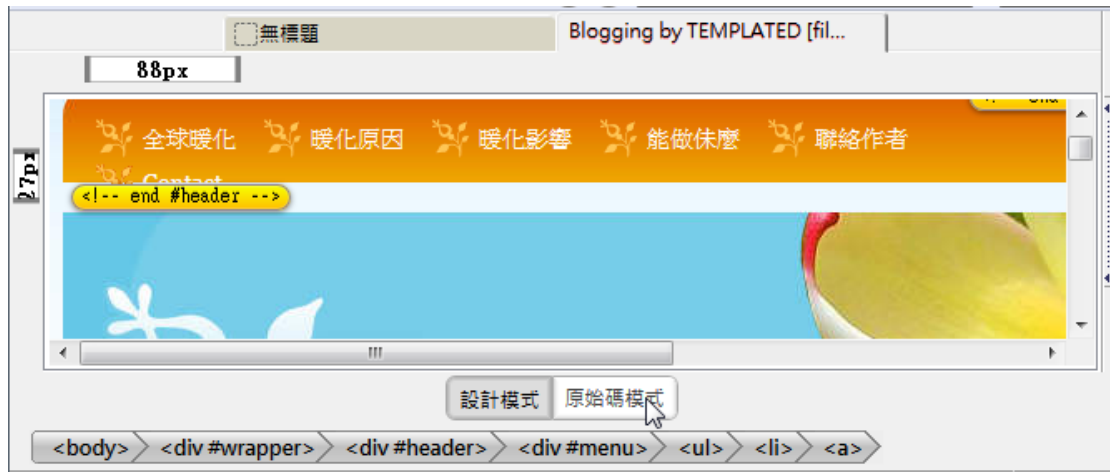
無標題

Blogging by TEMPLATED [fil...

88px

27px

全球暖化 暖化原因 暖化影響 能做怵麼 聯絡作者

Contact

<!-- end #header -->

設計模式 原始碼模式

<body> <div #wrapper> <div #header> <div #menu> <ul> <li> <a>